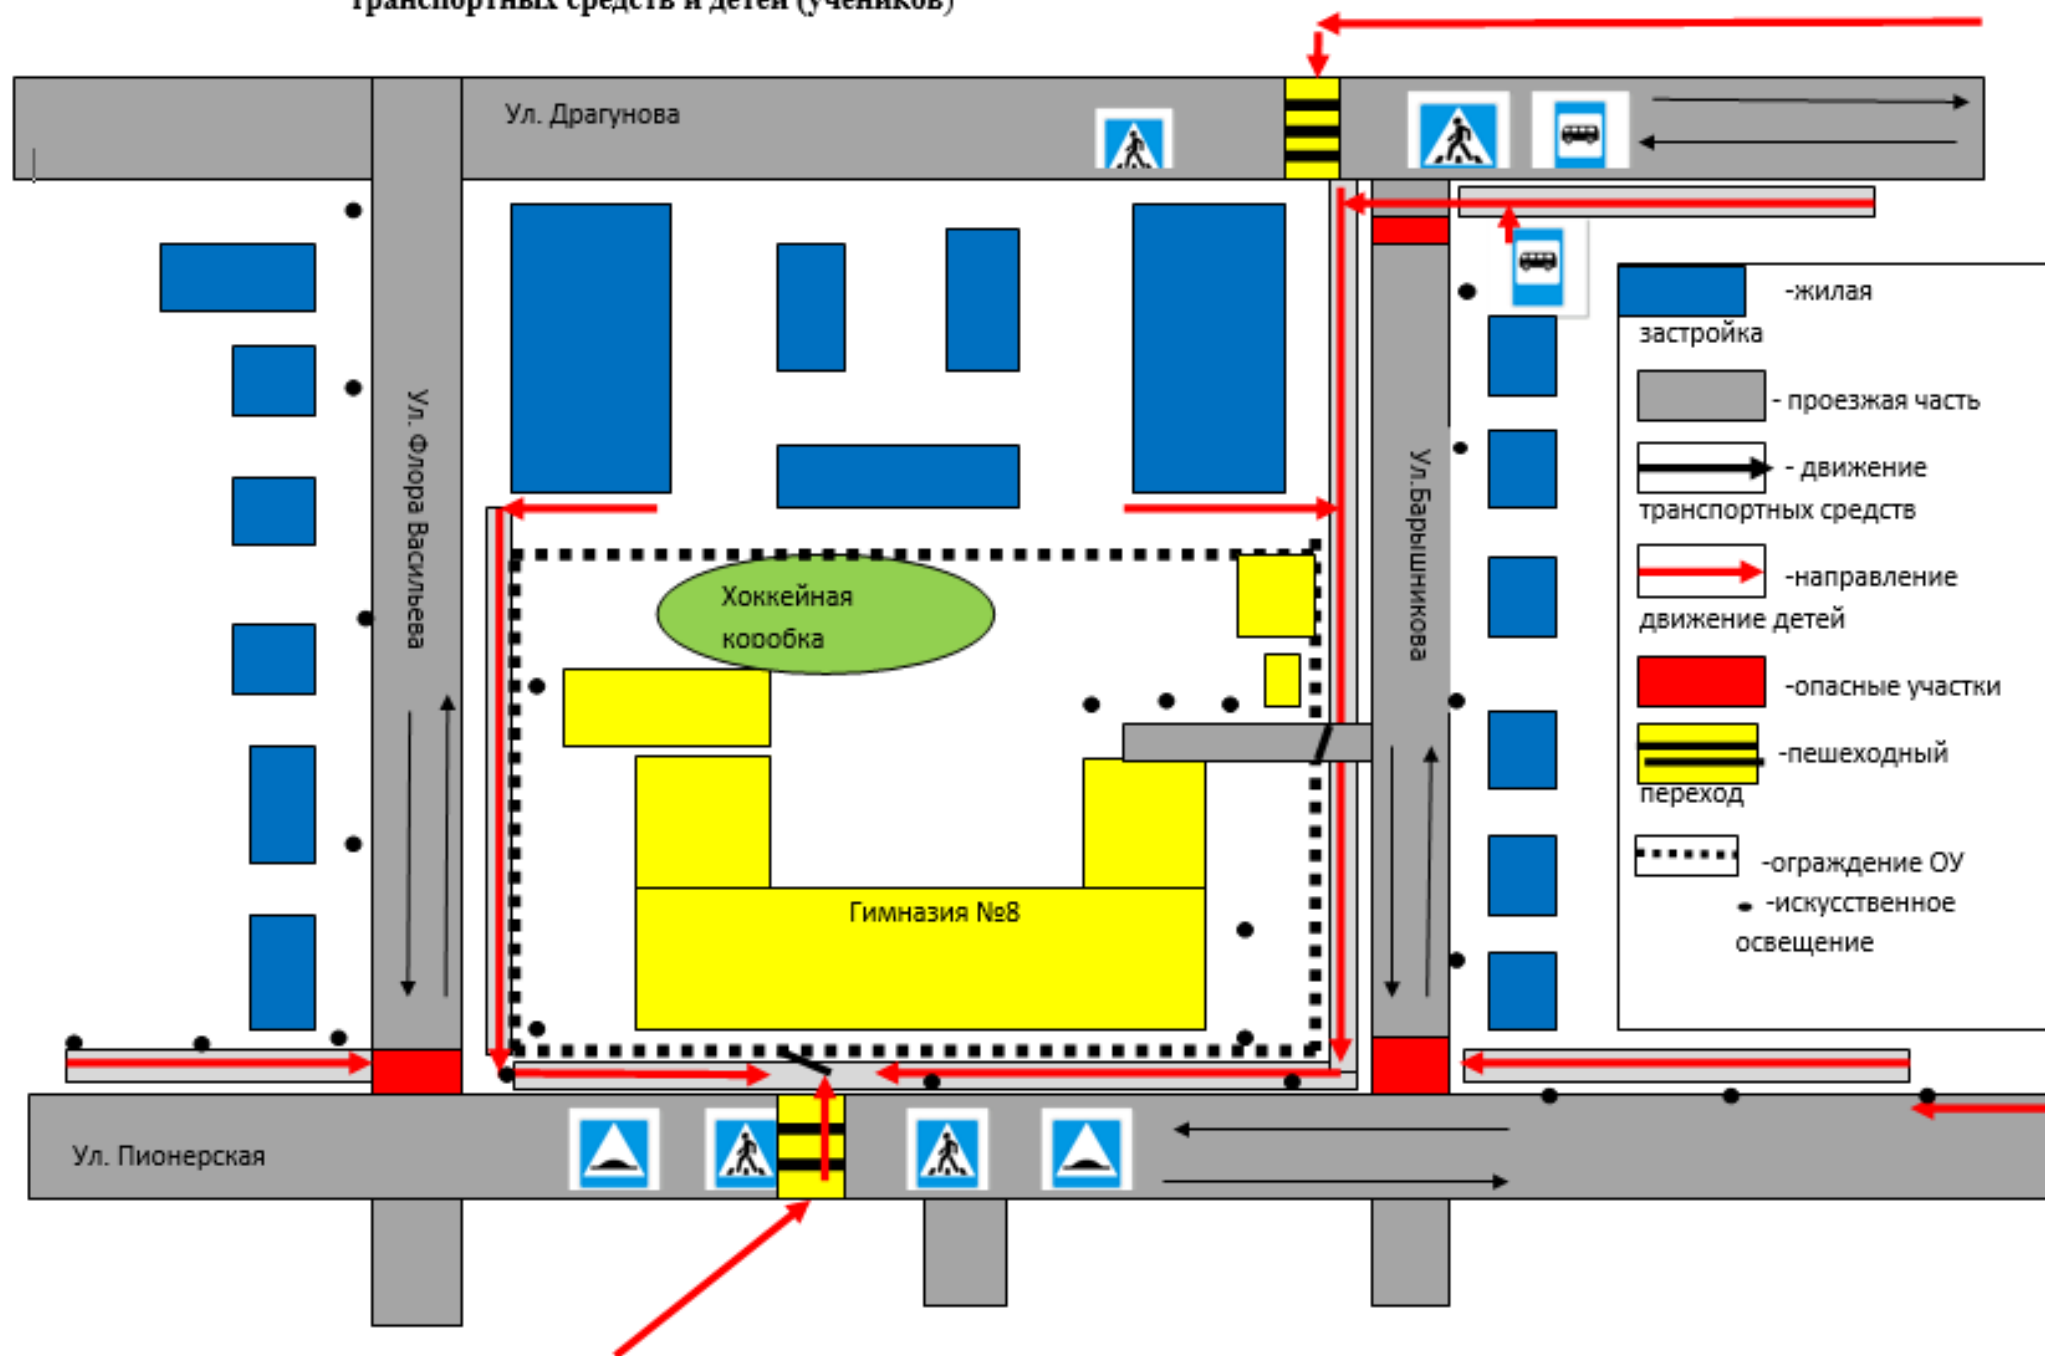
транспортных средств и детей (учеников)

Ул. Драгунова

Ул. Флора Васильева

Ул.Барышникова

Хоккейная коробка

Гимназия №8

Ул. Пионерская

-жилая застройка

- проезжая часть

- движение транспортных средств

-направление движение детей

-опасные участки

-пешеходный переход

-ограждение ОУ

-искусственное освещение